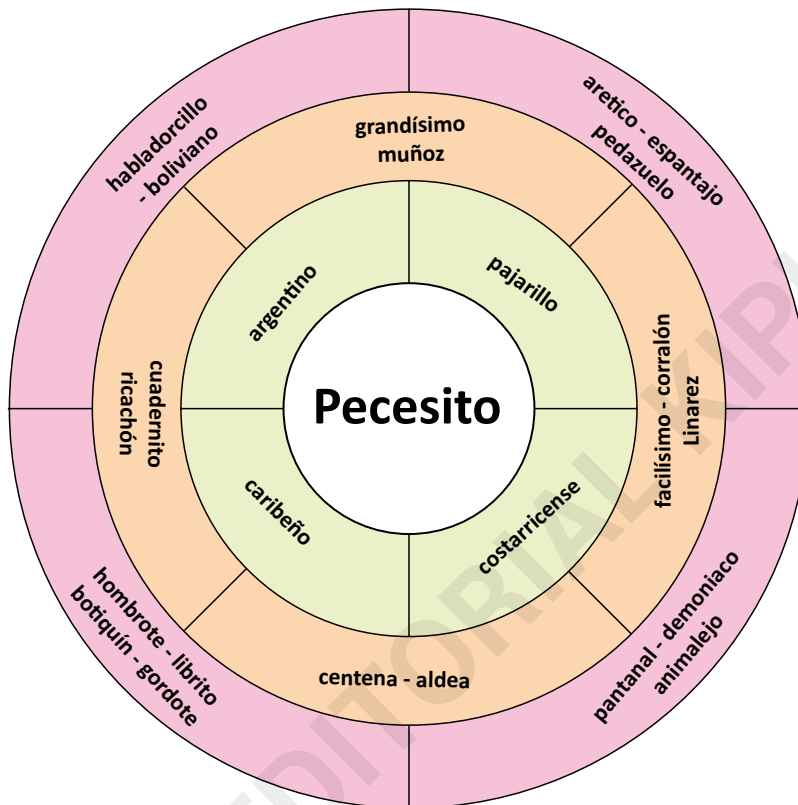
Pecesito

argentino

pajarillo

caribeño

costarricense

grandísimo muñoz

facilísimo - corralón Linarez

centena - aldea

cuadernito ricachón

habladorcillo - boliviano

aretico - espantajo pedazuelo

pantanal - demoniaco animalejo

hombrote - librito botiquín - gordote

EDITORIAL KIP